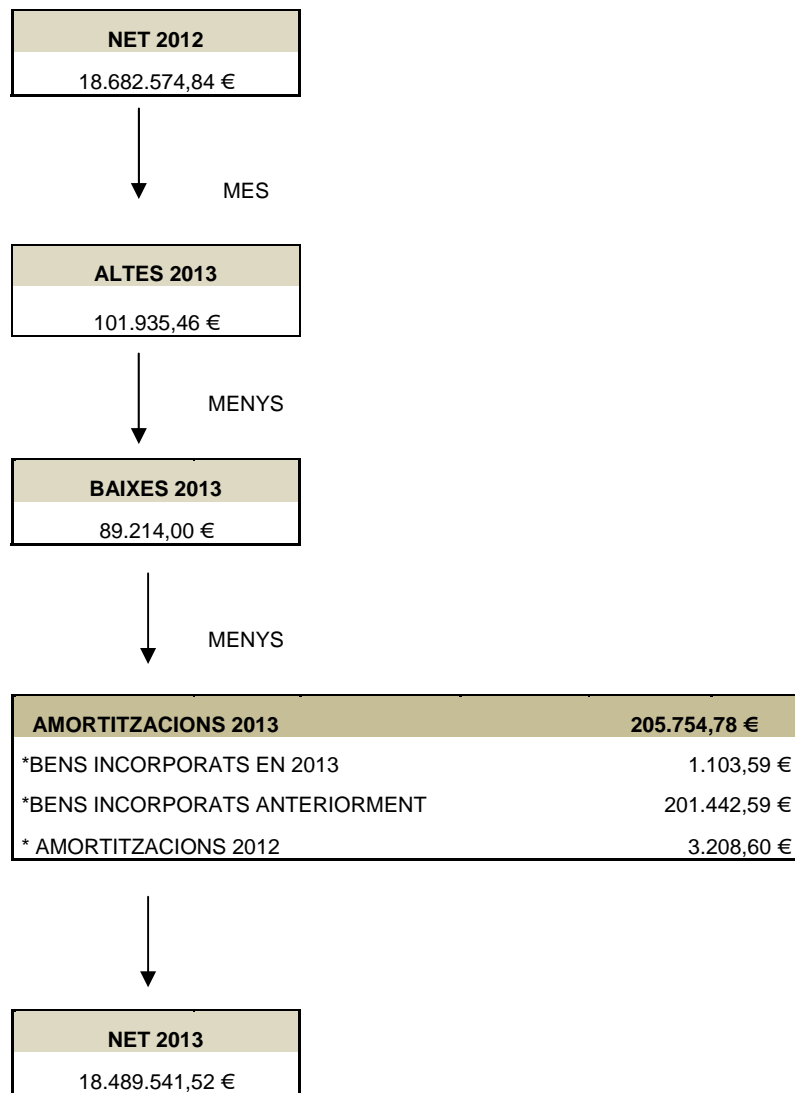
NET 2012
18.682.574,84 €

MES

ALTES 2013
101.935,46 €

MENYS

BAIXES 2013
89.214,00 €

MENYS

| AMORTITZACIONS 2013 | 205.754,78 € |
|---|---|
| *BENS INCORPORATS EN 2013 | 1.103,59 € |
| *BENS INCORPORATS ANTERIORMENT | 201.442,59 € |
| * AMORTITZACIONS 2012 | 3.208,60 € |

NET 2013
18.489.541,52 €